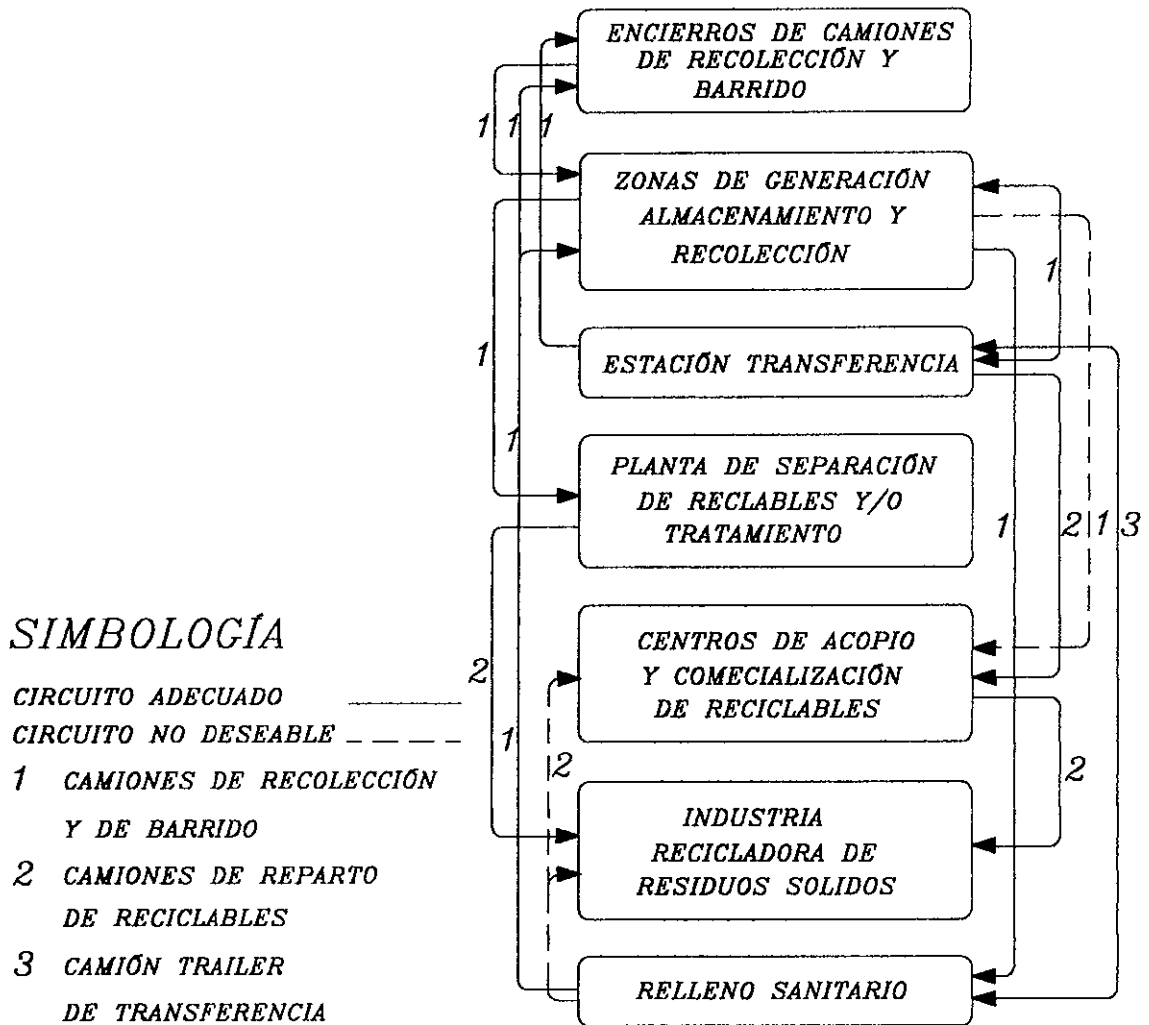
ENCIERROS DE CAMIONES DE RECOLECCIÓN Y BARRIDO

ZONAS DE GENERACIÓN ALMACENAMIENTO Y RECOLECCIÓN

ESTACIÓN TRANSFERENCIA

PLANTA DE SEPARACIÓN DE RECLABLES Y/O TRATAMIENTO

CENTROS DE ACOPIO Y COMECIALIZACIÓN DE RECICLABLES

INDUSTRIA RECICLADORA DE RESIDUOS SOLIDOS

RELLENO SANITARIO

1 1 1
1
1
1
1
2 1 3
2
1
2
2

SIMBOLOGÍA
CIRCUITO ADECUADO
CIRCUITO NO DESEABLE
1 CAMIONES DE RECOLECCIÓN Y DE BARRIDO
2 CAMIONES DE REPARTO DE RECICLABLES
3 CAMIÓN TRAILER DE TRANSFERENCIA